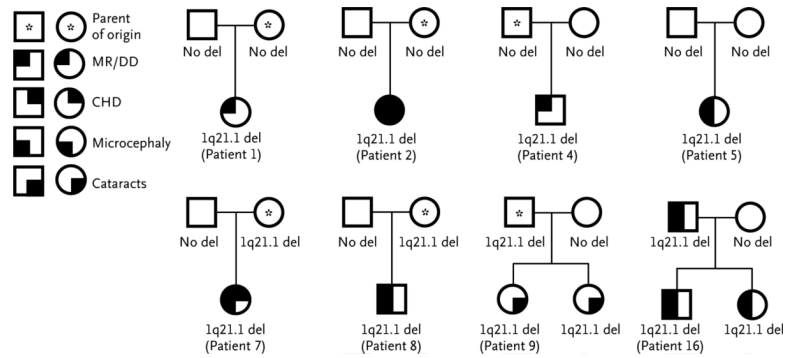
Parent of origin

MR/DD

CHD

Microcephaly

Cataracts

No del
No del
1q21.1 del
(Patient 1)

No del
No del
1q21.1 del
(Patient 2)

No del
No del
1q21.1 del
(Patient 4)

No del
No del
1q21.1 del
(Patient 5)

No del
1q21.1 del
1q21.1 del
(Patient 7)

No del
1q21.1 del
1q21.1 del
(Patient 8)

1q21.1 del
No del
1q21.1 del
(Patient 9)
1q21.1 del

1q21.1 del
No del
1q21.1 del
(Patient 16)
1q21.1 del